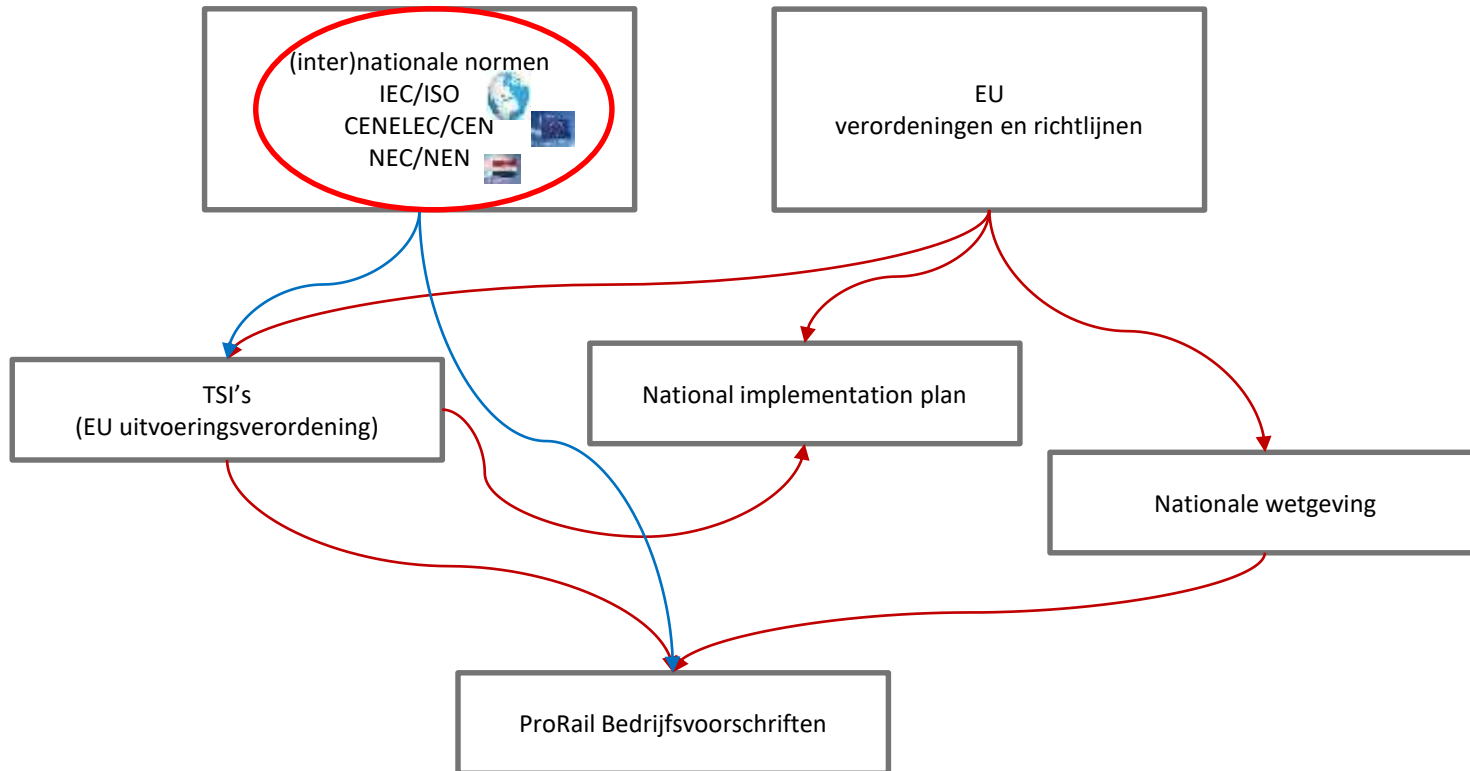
(inter)nationale normen
IEC/ISO
CENELEC/CEN
NEC/NEN

EU
verordeningen en richtlijnen

TSI’s
(EU uitvoeringsverordening)

National implementation plan

Nationale wetgeving

ProRail Bedrijfsvoorschriften